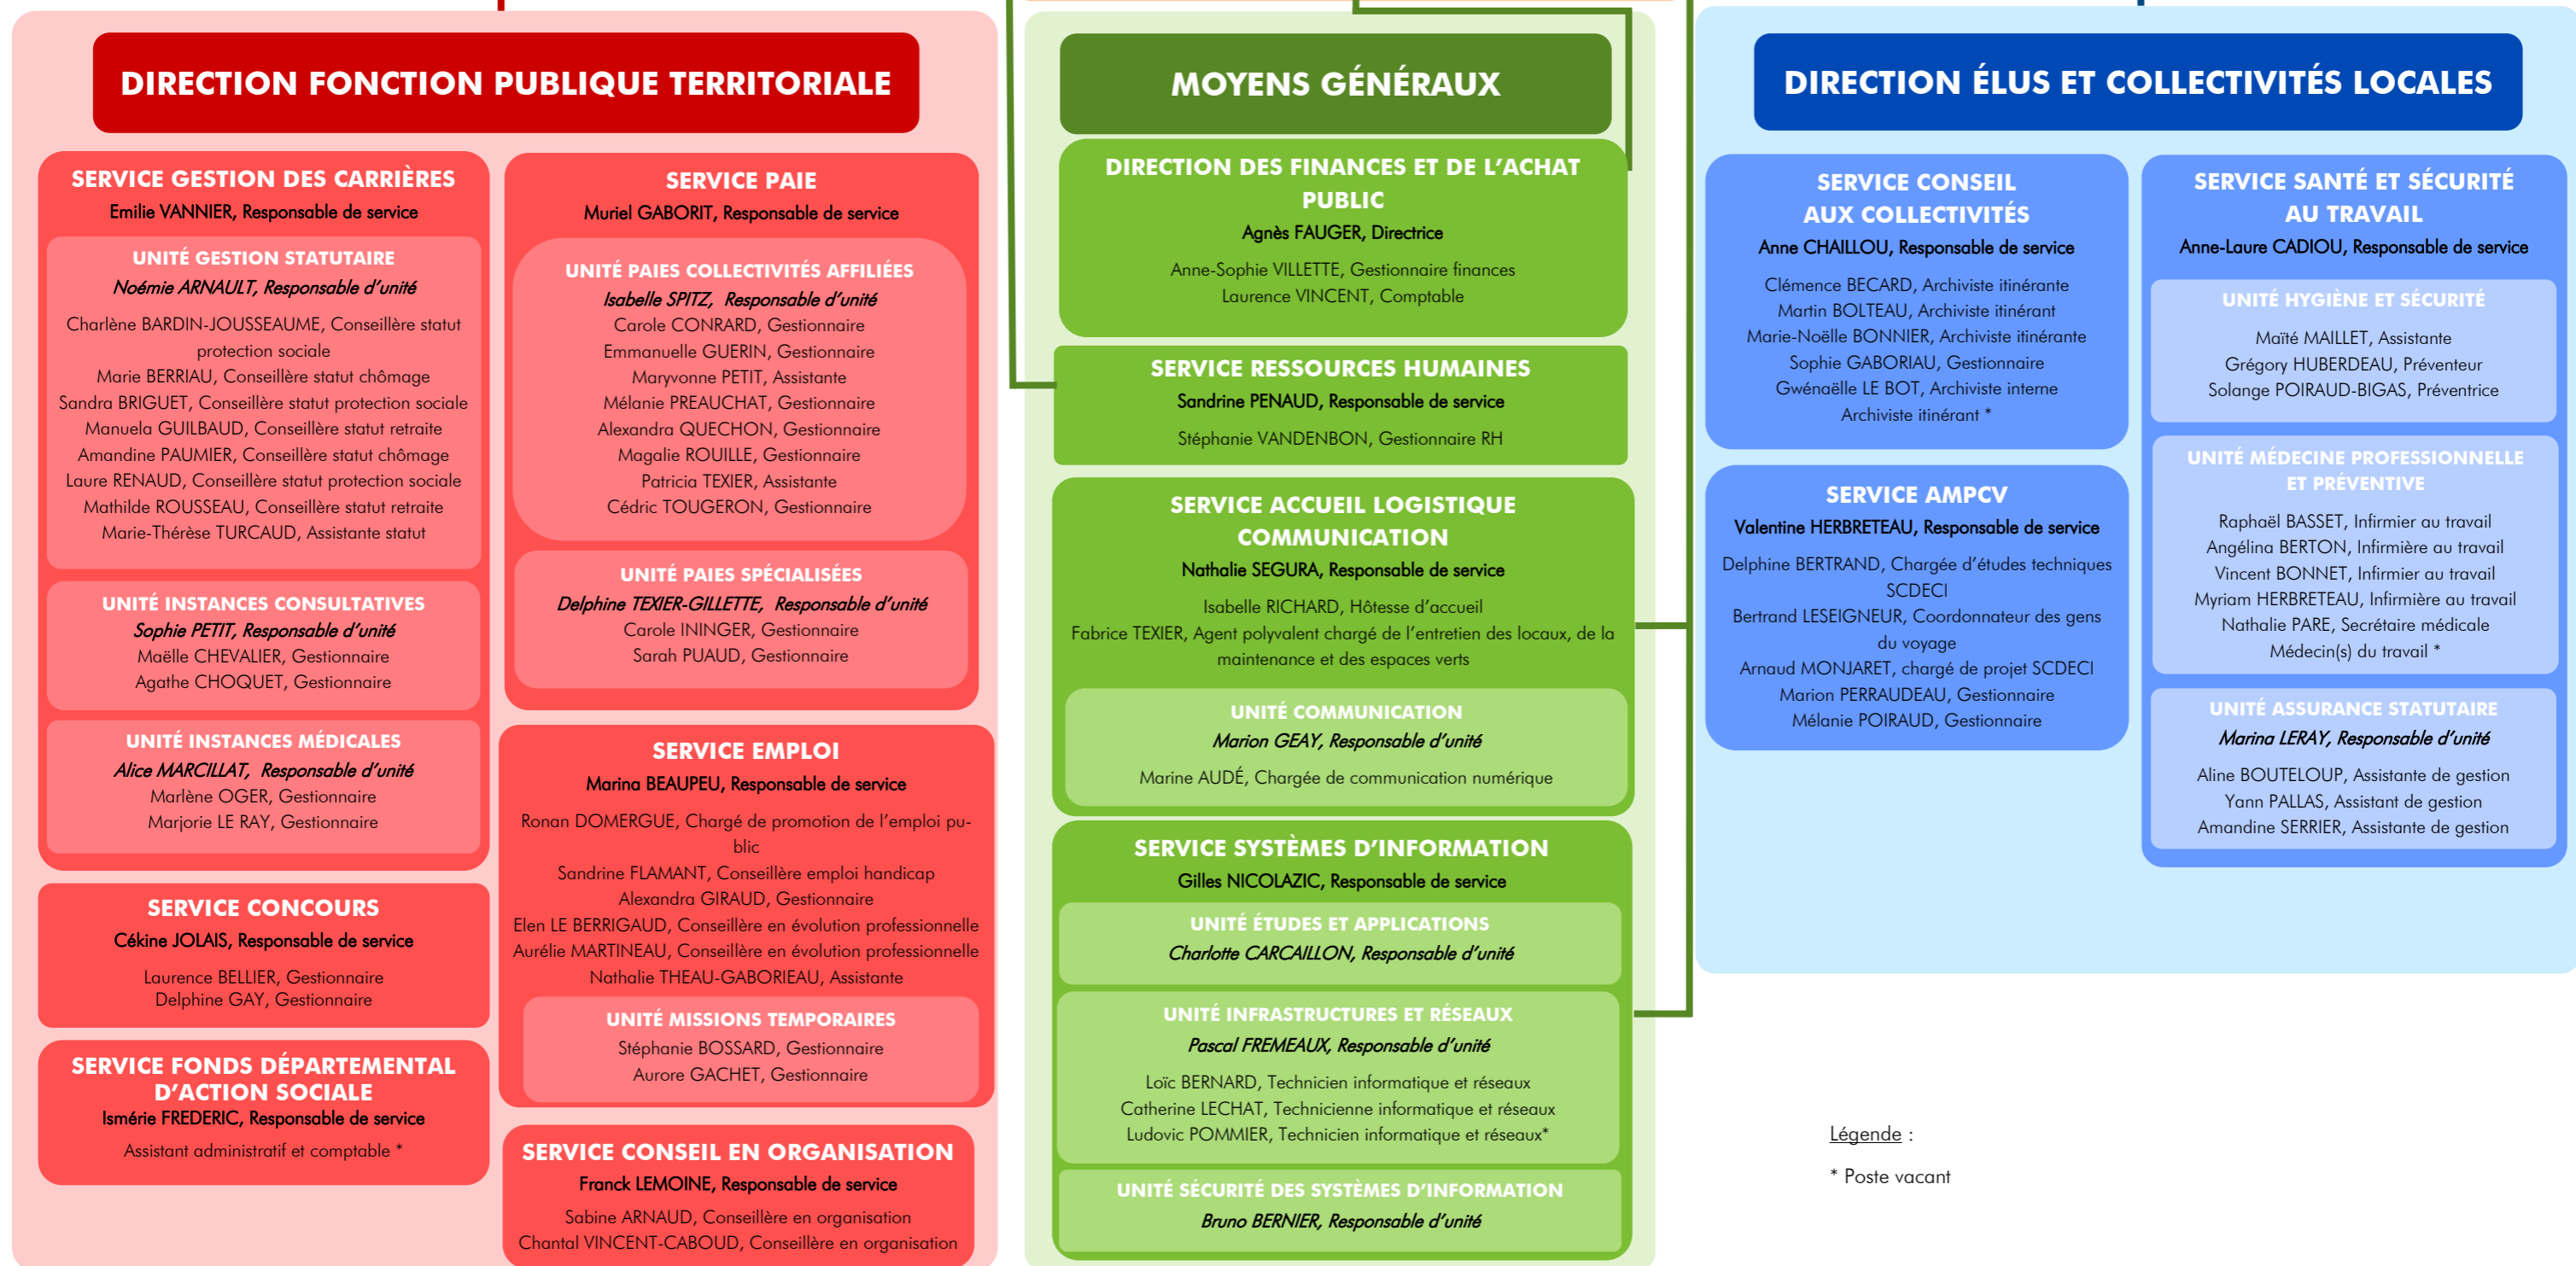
DIRECTION FONCTION PUBLIQUE TERRITORIALE

SERVICE GESTION DES CARRIÈRES
Emilie VANNIER, Responsable de service

UNITÉ GESTION STATUTAIRE
Noémie ARNAULT, Responsable d'unité
Charlène BARDIN-JOUSSEAUME, Conseillère statut protection sociale
Marie BERRIAU, Conseillère statut chômage
Sandra BRIGUET, Conseillère statut protection sociale
Manuela GUILBAUD, Conseillère statut retraite
Amandine PAUMIER, Conseillère statut chômage
Laure RENAUD, Conseillère statut protection sociale
Mathilde ROUSSEAU, Conseillère statut retraite
Marie-Thérèse TURCAUD, Assistante statut

UNITÉ INSTANCES CONSULTATIVES
Sophie PETIT, Responsable d'unité
Maëlle CHEVALIER, Gestionnaire
Agathe CHOQUET, Gestionnaire

UNITÉ INSTANCES MÉDICALES
Alice MARCILLAT, Responsable d'unité
Marlène OGER, Gestionnaire
Marjorie LE RAY, Gestionnaire

SERVICE CONCOURS
Cékine JOLAIS, Responsable de service
Laurence BELLIER, Gestionnaire
Delphine GAY, Gestionnaire

SERVICE FONDS DÉPARTEMENTAL D'ACTION SOCIALE
Ismérie FREDERIC, Responsable de service
Assistant administratif et comptable *

SERVICE PAIE
Muriel GABORIT, Responsable de service

UNITÉ PAIES COLLECTIVITÉS AFFILIÉES
Isabelle SPITZ, Responsable d'unité
Carole CONRARD, Gestionnaire
Emmanuelle GUERIN, Gestionnaire
Maryvonne PETIT, Assistante
Mélanie PREAUCHAT, Gestionnaire
Alexandra QUECHON, Gestionnaire
Magalie ROUILLE, Gestionnaire
Patricia TEXIER, Assistante
Cédric TOUGERON, Gestionnaire

UNITÉ PAIES SPÉCIALISÉES
Delphine TEXIER-GILLETTE, Responsable d'unité
Carole ININGER, Gestionnaire
Sarah PUAUD, Gestionnaire

SERVICE EMPLOI
Marina BEAUPEU, Responsable de service
Ronan DOMERGUE, Chargé de promotion de l'emploi public
Sandrine FLAMANT, Conseillère emploi handicap
Alexandra GIRAUD, Gestionnaire
Elen LE BERRIGAUD, Conseillère en évolution professionnelle
Aurélie MARTINEAU, Conseillère en évolution professionnelle
Nathalie THEAU-GABORIEAU, Assistante

UNITÉ MISSIONS TEMPORAIRES
Stéphanie BOSSARD, Gestionnaire
Aurore GACHET, Gestionnaire

SERVICE CONSEIL EN ORGANISATION
Franck LEMOINE, Responsable de service
Sabine ARNAUD, Conseillère en organisation
Chantal VINCENT-CABOUD, Conseillère en organisation

MOYENS GÉNÉRAUX

DIRECTION DES FINANCES ET DE L'ACHAT PUBLIC
Agnès FAUGER, Directrice
Anne-Sophie VILLETTE, Gestionnaire finances
Laurence VINCENT, Comptable

SERVICE RESSOURCES HUMAINES
Sandrine PENAUD, Responsable de service
Stéphanie VANDENBON, Gestionnaire RH

SERVICE ACCUEIL LOGISTIQUE COMMUNICATION
Nathalie SEGURA, Responsable de service
Isabelle RICHARD, Hôtesse d'accueil
Fabrice TEXIER, Agent polyvalent chargé de l'entretien des locaux, de la maintenance et des espaces verts

UNITÉ COMMUNICATION
Marion GEAY, Responsable d'unité
Marine AUDÉ, Chargée de communication numérique

SERVICE SYSTÈMES D'INFORMATION
Gilles NICOLAZIC, Responsable de service

UNITÉ ÉTUDES ET APPLICATIONS
Charlotte CARCAILLON, Responsable d'unité

UNITÉ INFRASTRUCTURES ET RÉSEAUX
Pascal FREMEAUX, Responsable d'unité
Loïc BERNARD, Technicien informatique et réseaux
Catherine LECHAT, Technicienne informatique et réseaux
Ludovic POMMIER, Technicien informatique et réseaux*

UNITÉ SÉCURITÉ DES SYSTÈMES D'INFORMATION
Bruno BERNIER, Responsable d'unité

DIRECTION ÉLUS ET COLLECTIVITÉS LOCALES

SERVICE CONSEIL AUX COLLECTIVITÉS
Anne CHAILLOU, Responsable de service
Clémence BECARD, Archiviste itinérante
Martin BOLTEAU, Archiviste itinérant
Marie-Noëlle BONNIER, Archiviste itinérante
Sophie GABORIAU, Gestionnaire
Gwénaëlle LE BOT, Archiviste interne
Archiviste itinérant *

SERVICE AMPCV
Valentine HERBRETEAU, Responsable de service
Delphine BERTRAND, Chargée d'études techniques SCDECI
Bertrand LESEIGNEUR, Coordonnateur des gens du voyage
Arnaud MONJARET, chargé de projet SCDECI
Marion PERRAUDEAU, Gestionnaire
Mélanie POIRAUD, Gestionnaire

SERVICE SANTÉ ET SÉCURITÉ AU TRAVAIL
Anne-Laure CADIOU, Responsable de service

UNITÉ HYGIÈNE ET SÉCURITÉ
Maïté MAILLET, Assistante
Grégory HUBERDEAU, Préventeur
Solange POIRAUD-BIGAS, Préventrice

UNITÉ MÉDECINE PROFESSIONNELLE ET PRÉVENTIVE
Raphaël BASSET, Infirmier au travail
Angélina BERTON, Infirmière au travail
Vincent BONNET, Infirmier au travail
Myriam HERBRETEAU, Infirmière au travail
Nathalie PARE, Secrétaire médicale
Médecin(s) du travail *

UNITÉ ASSURANCE STATUTAIRE
Marina LERAY, Responsable d'unité
Aline BOUTELOUP, Assistante de gestion
Yann PALLAS, Assistant de gestion
Amandine SERRIER, Assistante de gestion

Légende :
* Poste vacant